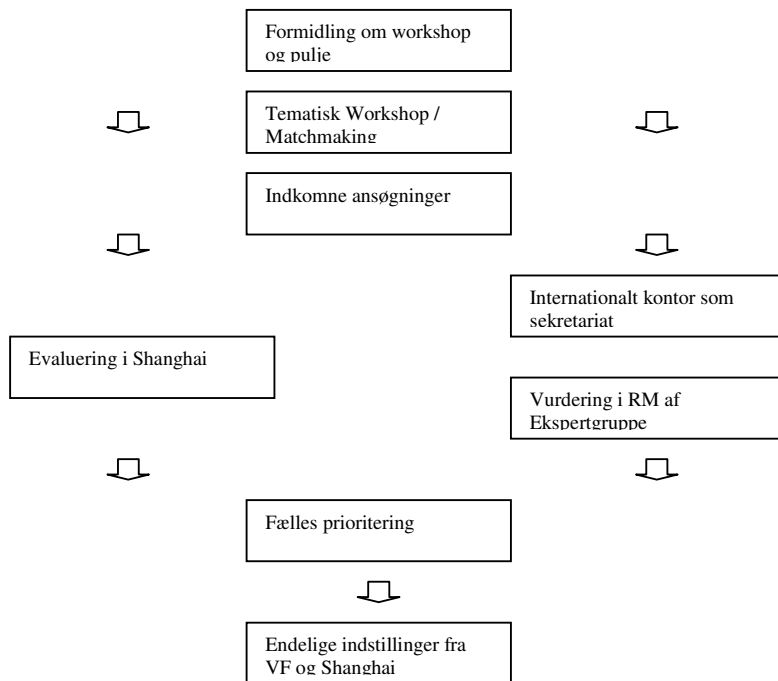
Formidling om workshop og pulje

Tematisk Workshop / Matchmaking

Indkomne ansøgninger

Internationalt kontor som sekretariat

Evaluering i Shanghai

Vurdering i RM af Ekspertgruppe

Fælles prioritering

Endelige indstillinger fra VF og Shanghai